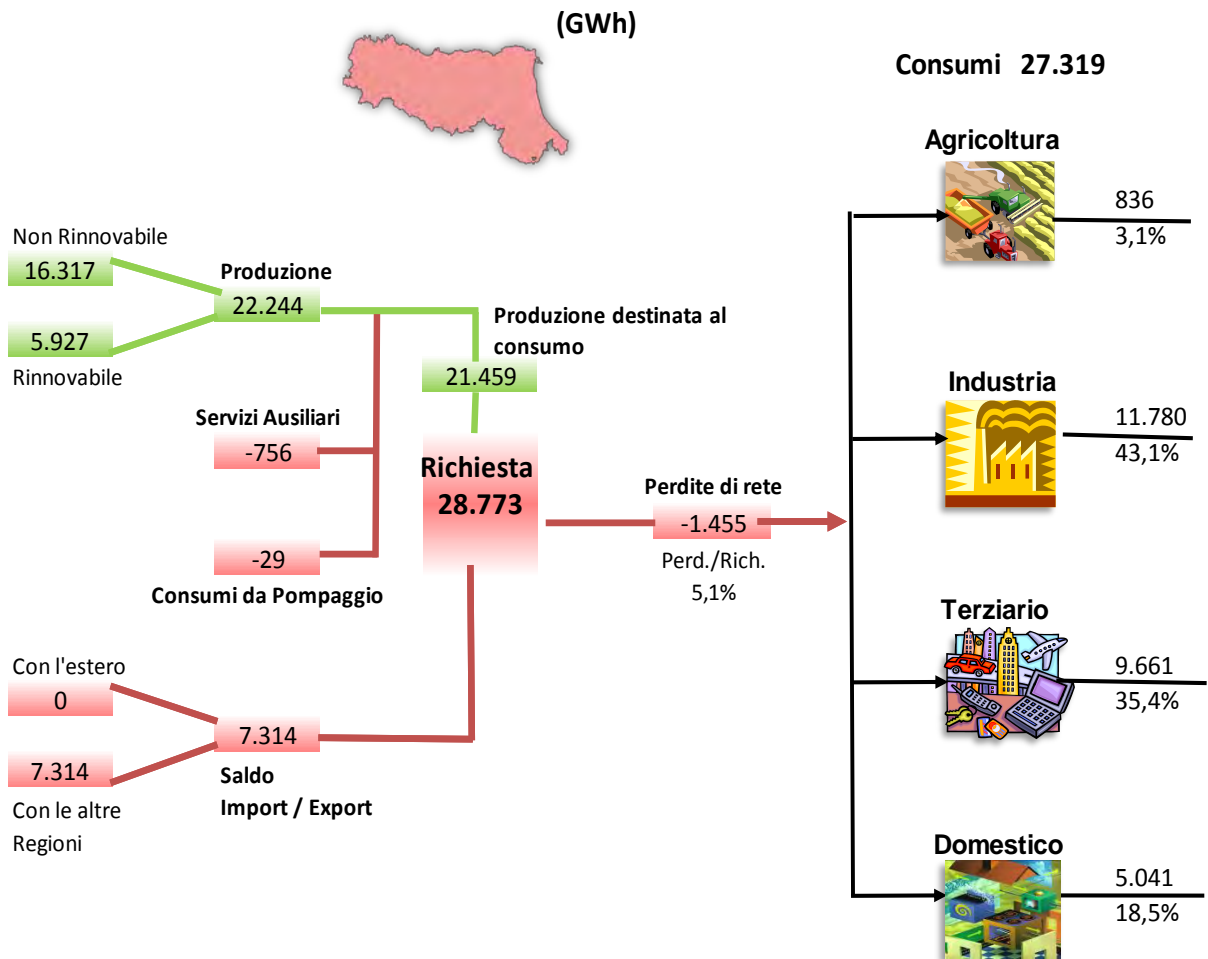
(GWh)

Consumi 27.319

Non Rinnovabile
16.317

Produzione
22.244

5.927
Rinnovabile

Produzione destinata al consumo
21.459

Servizi Ausiliari
-756

Richiesta
28.773

Perdite di rete
-1.455
Perd./Rich.
5,1%

-29
Consumi da Pompaggio

Con l'estero
0

7.314
Saldo
Import / Export

7.314
Con le altre Regioni

Agricoltura
836
3,1%

Industria
11.780
43,1%

Terziario
9.661
35,4%

Domestico
5.041
18,5%